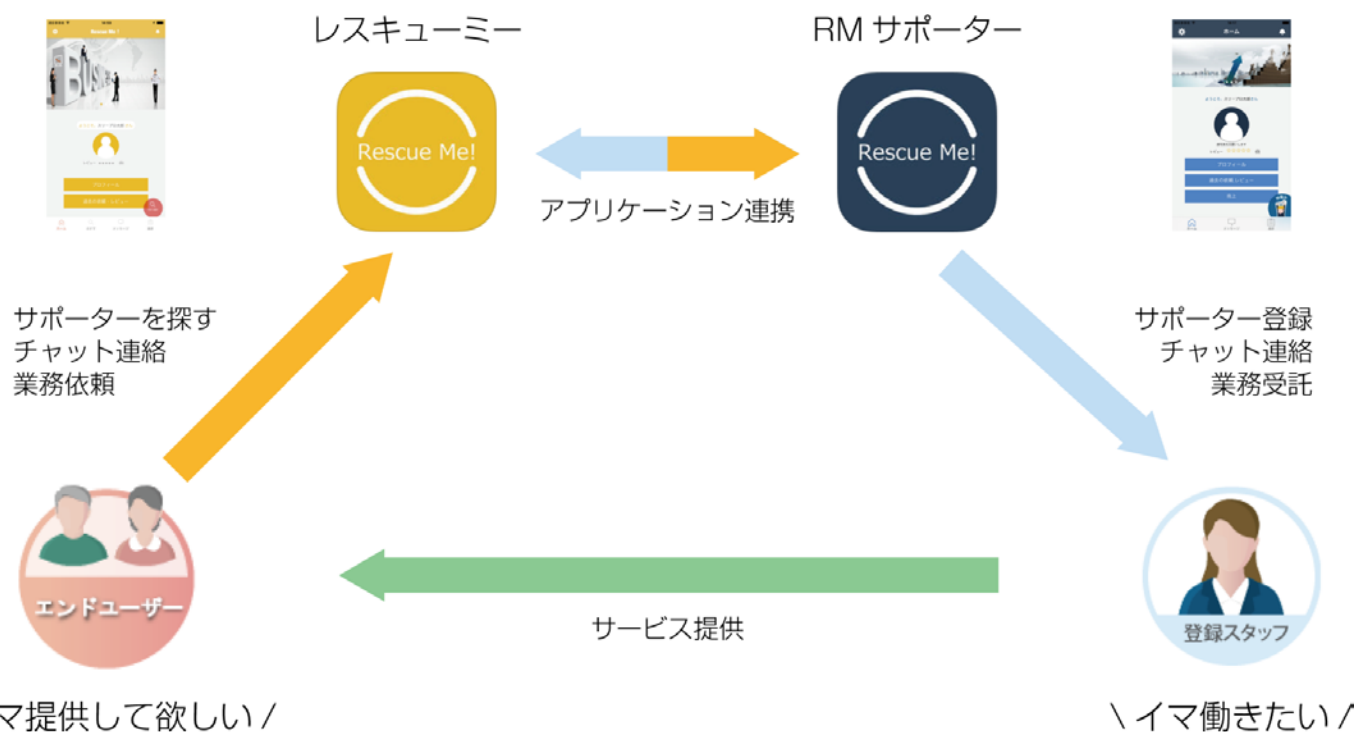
Rescue Me!

レスキューミー

Rescue Me!

RM サポーター

Rescue Me!

ホーム

プロフィール

アプリケーション連携

サポーターを探す
チャット連絡
業務依頼

サポーター登録
チャット連絡
業務受託

エンドユーザー

サービス提供

登録スタッフ

マ提供して欲しい /

\ イマ働きたい /